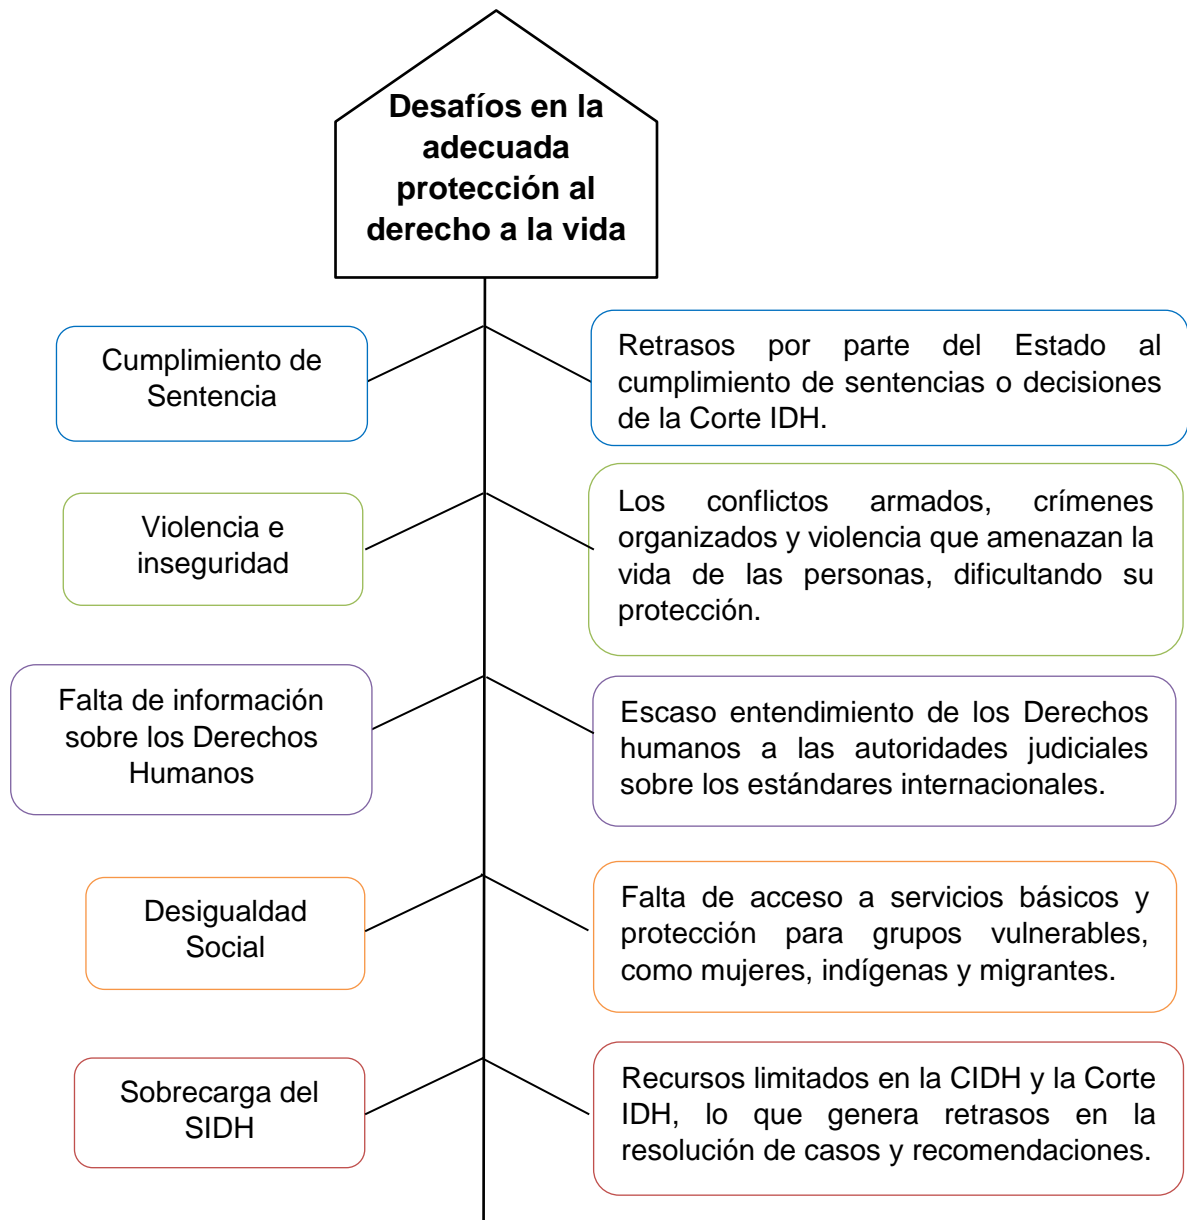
Desafíos en la adecuada protección al derecho a la vida

Cumplimiento de Sentencia

Retrasos por parte del Estado al cumplimiento de sentencias o decisiones de la Corte IDH.

Violencia e inseguridad

Los conflictos armados, crímenes organizados y violencia que amenazan la vida de las personas, dificultando su protección.

Falta de información sobre los Derechos Humanos

Escaso entendimiento de los Derechos humanos a las autoridades judiciales sobre los estándares internacionales.

Desigualdad Social

Falta de acceso a servicios básicos y protección para grupos vulnerables, como mujeres, indígenas y migrantes.

Sobrecarga del SIDH

Recursos limitados en la CIDH y la Corte IDH, lo que genera retrasos en la resolución de casos y recomendaciones.